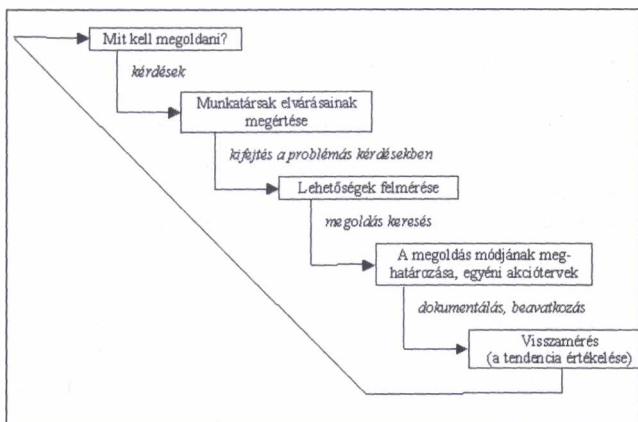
Mit kell megoldani?

kérdések

Munkatársak elvárásainak megértése

kifejtés a problémás kérdésekben

Lehetőségek felmérése

megoldás keresés

A megoldás módjának meghatározása, egyéni akciótervek

dokumentálás, beavatkozás

Visszamérés (a tendencia értékelése)